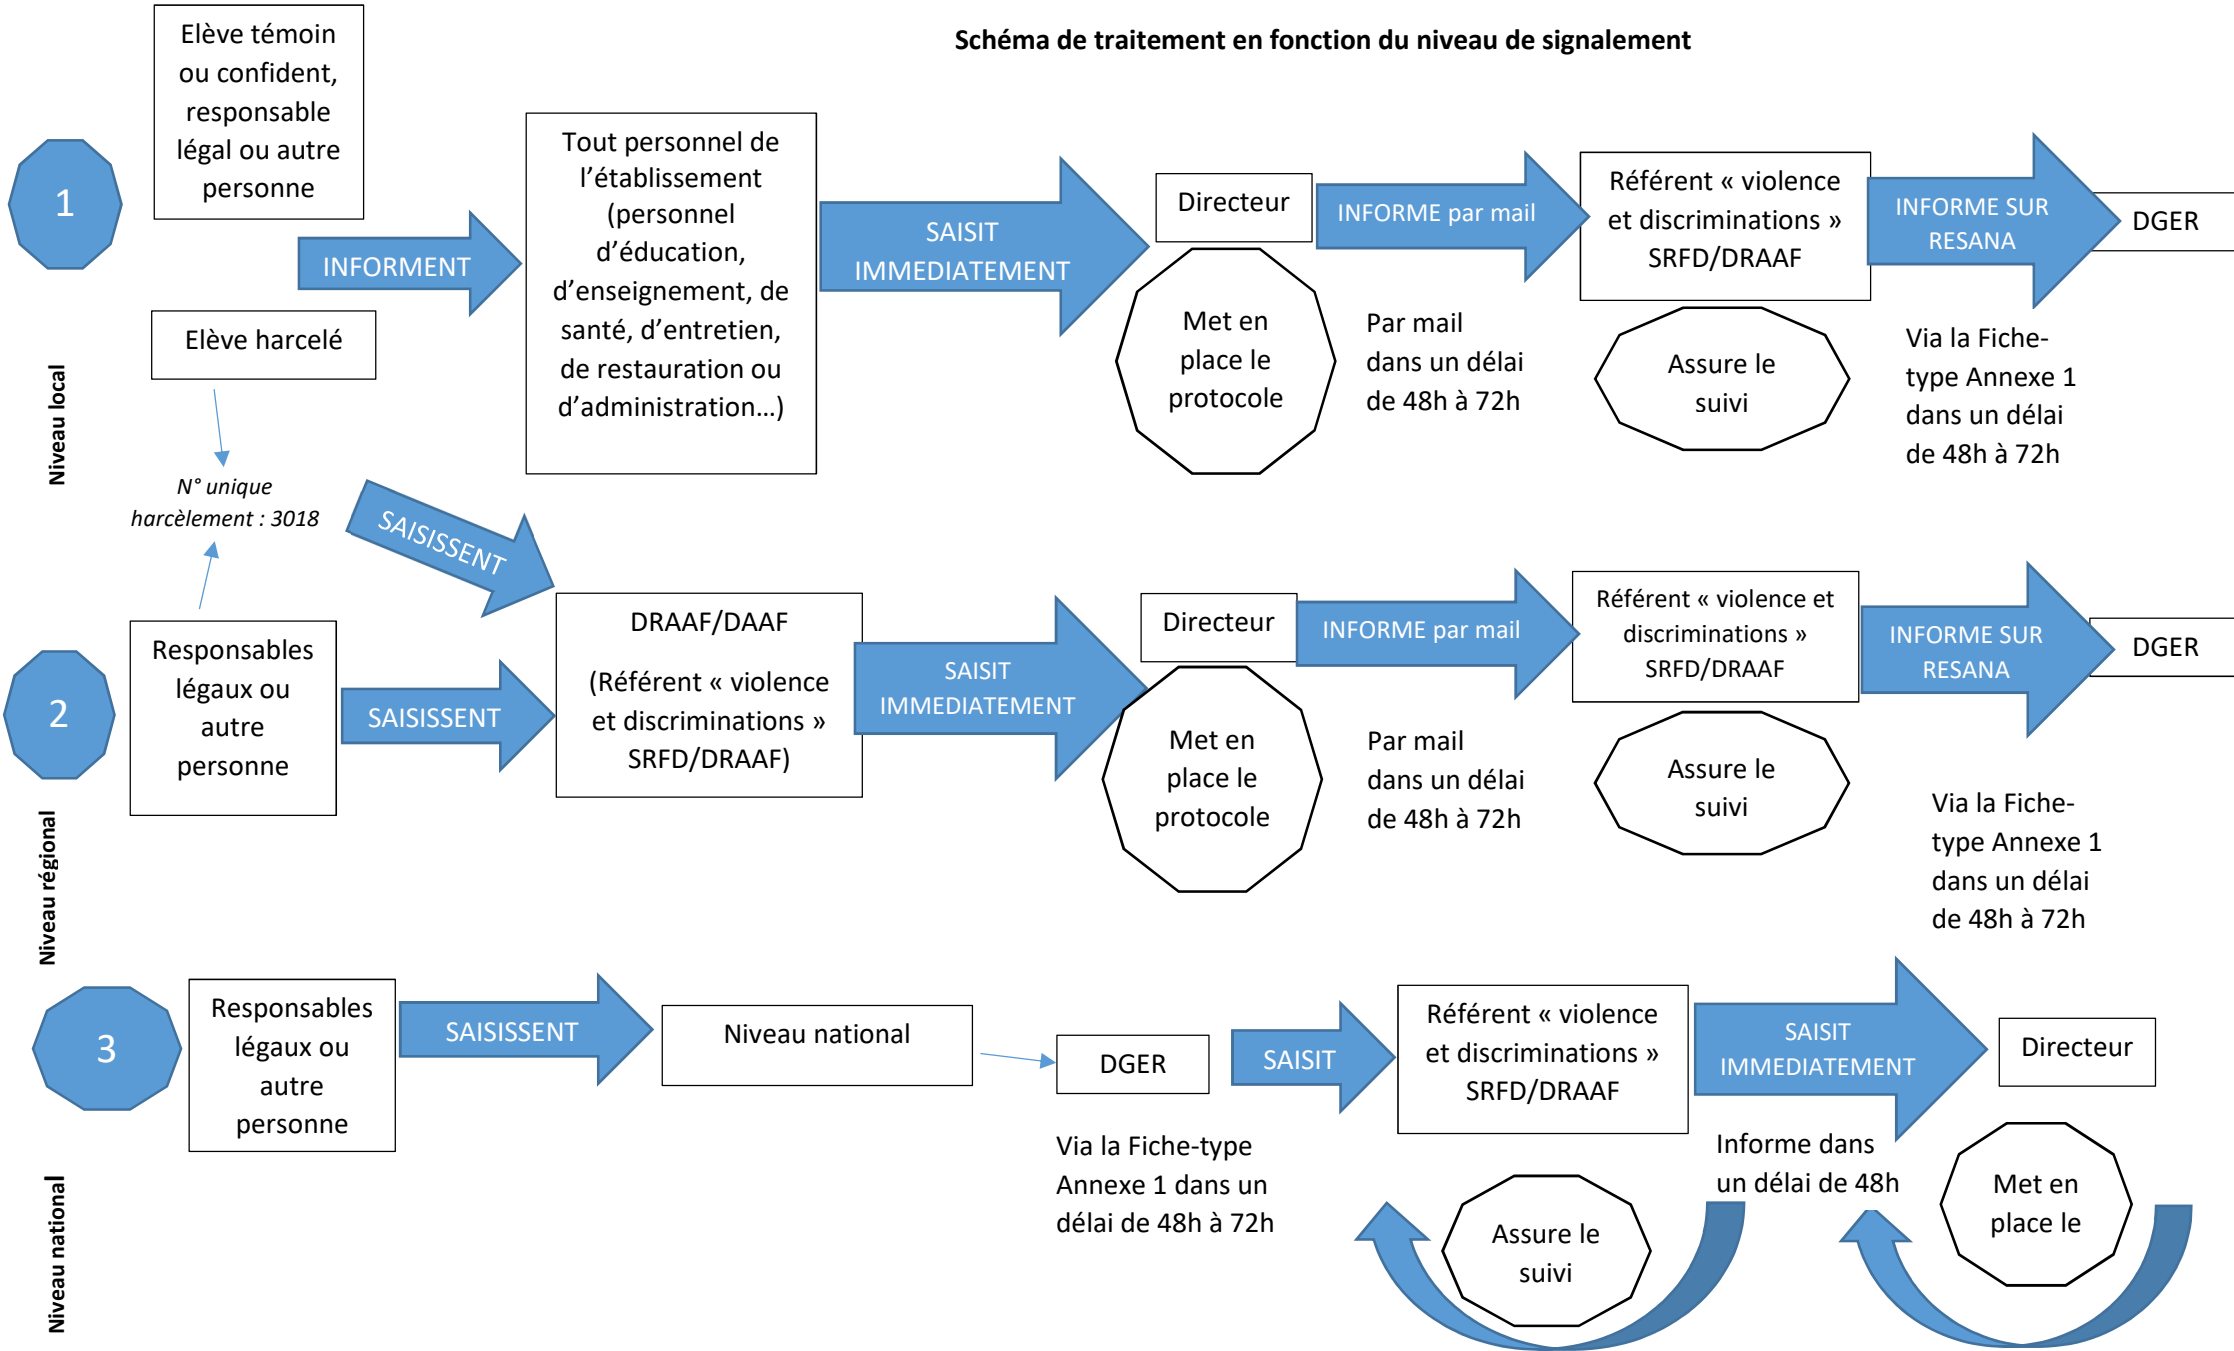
Schéma de traitement en fonction du niveau de signalement

1

Elève témoin ou confident, responsable légal ou autre personne

INFORMENT

Elève harcelé

Niveau local

Tout personnel de l'établissement (personnel d'éducation, d'enseignement, de santé, d'entretien, de restauration ou d'administration…)

SAISIT IMMEDIATEMENT

Directeur

Met en place le protocole

INFORME par mail

Par mail dans un délai de 48h à 72h

Référent « violence et discriminations » SRFD/DRAAF

Assure le suivi

INFORME SUR RESANA

DGER

Via la Fiche-type Annexe 1 dans un délai de 48h à 72h

N° unique harcèlement : 3018

SAISISSENT

2

Responsables légaux ou autre personne

SAISISSENT

DRAAF/DAAF

(Référent « violence et discriminations » SRFD/DRAAF)

SAISIT IMMEDIATEMENT

Directeur

Met en place le protocole

INFORME par mail

Par mail dans un délai de 48h à 72h

Référent « violence et discriminations » SRFD/DRAAF

Assure le suivi

INFORME SUR RESANA

DGER

Via la Fiche-type Annexe 1 dans un délai de 48h à 72h

Niveau régional

3

Responsables légaux ou autre personne

SAISISSENT

Niveau national

DGER

Via la Fiche-type Annexe 1 dans un délai de 48h à 72h

SAISIT

Référent « violence et discriminations » SRFD/DRAAF

Assure le suivi

SAISIT IMMEDIATEMENT

Informe dans un délai de 48h

Directeur

Met en place le

Niveau national